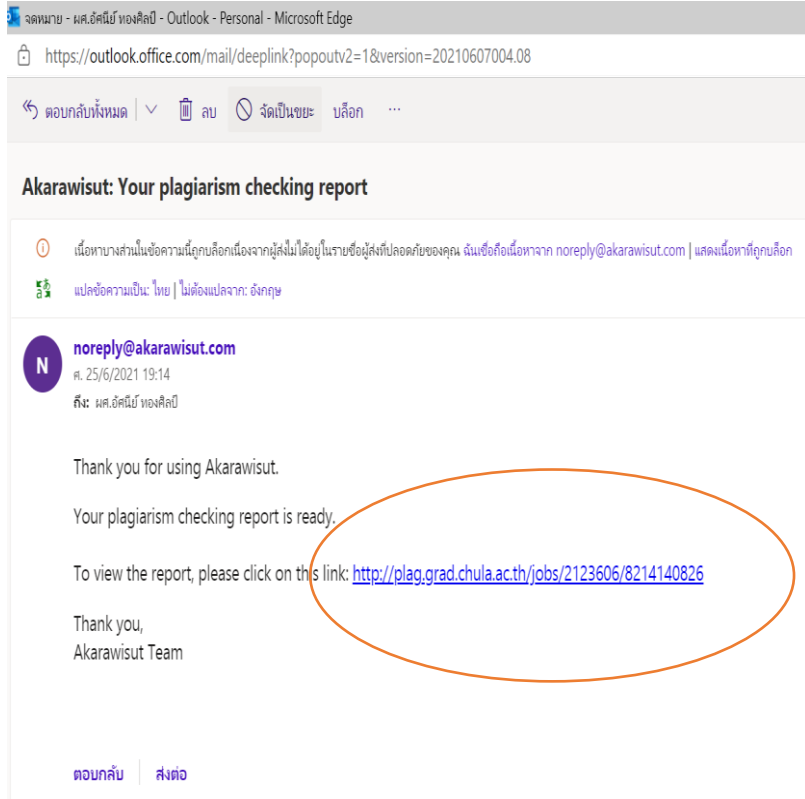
จดหมาย - ผศ.อัศนีย์ ทองศิลป์ - Outlook - Personal - Microsoft Edge

https://outlook.office.com/mail/deeplink?popoutv2=1&version=20210607004.08

ตอบกลับทั้งหมด | ลบ | จัดเป็นขยะ | บล็อก | ···

Akarawisut: Your plagiarism checking report

เนื้อหาบางส่วนในข้อความนี้ถูกบล็อกเนื่องจากผู้ส่งไม่ได้อยู่ในรายชื่อผู้ส่งที่ปลอดภัยของคุณ ฉันเชื่อถือเนื้อหาจาก noreply@akarawisut.com | แสดงเนื้อหาที่ถูกบล็อก

แปลข้อความเป็น: ไทย | ไม่ต้องแปลจาก: อังกฤษ

N

noreply@akarawisut.com
ศ. 25/6/2021 19:14
ถึง: ผศ.อัศนีย์ ทองศิลป์

Thank you for using Akarawisut.

Your plagiarism checking report is ready.

To view the report, please click on this link: http://plag.grad.chula.ac.th/jobs/2123606/8214140826

Thank you,
Akarawisut Team

ตอบกลับ | ส่งต่อ